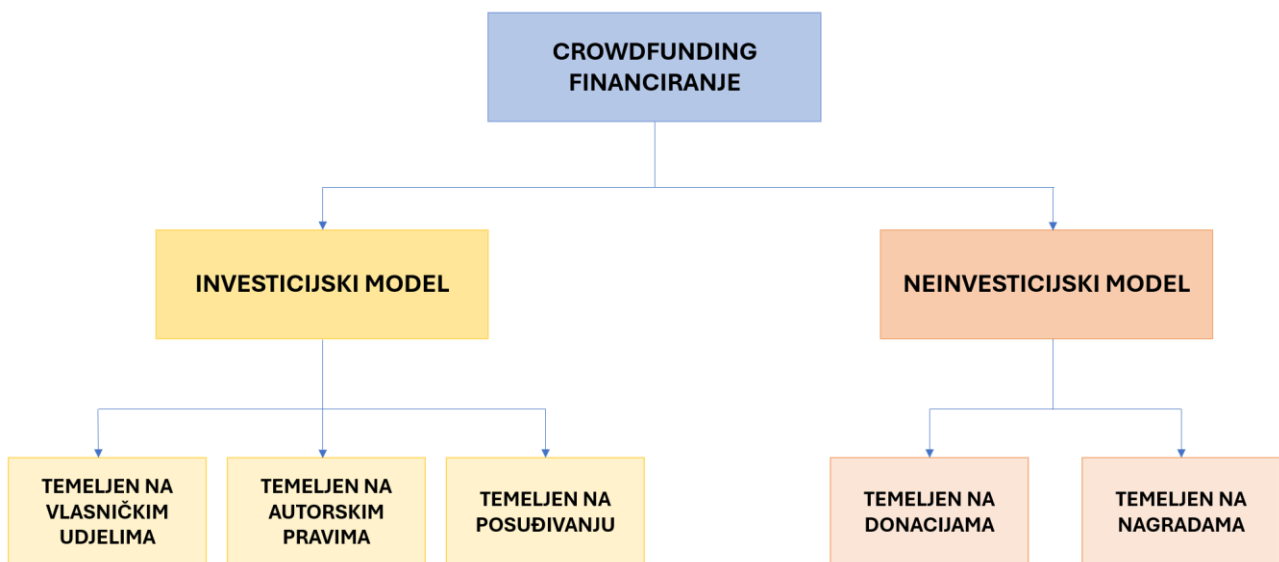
CROWDFUNDING FINANCIRANJE

INVESTICIJSKI MODEL

NEINVESTICIJSKI MODEL

TEMELJEN NA VLASNIČKIM UDJELIMA

TEMELJEN NA AUTORSKIM PRAVIMA

TEMELJEN NA POSUĐIVANJU

TEMELJEN NA DONACIJAMA

TEMELJEN NA NAGRADAMA